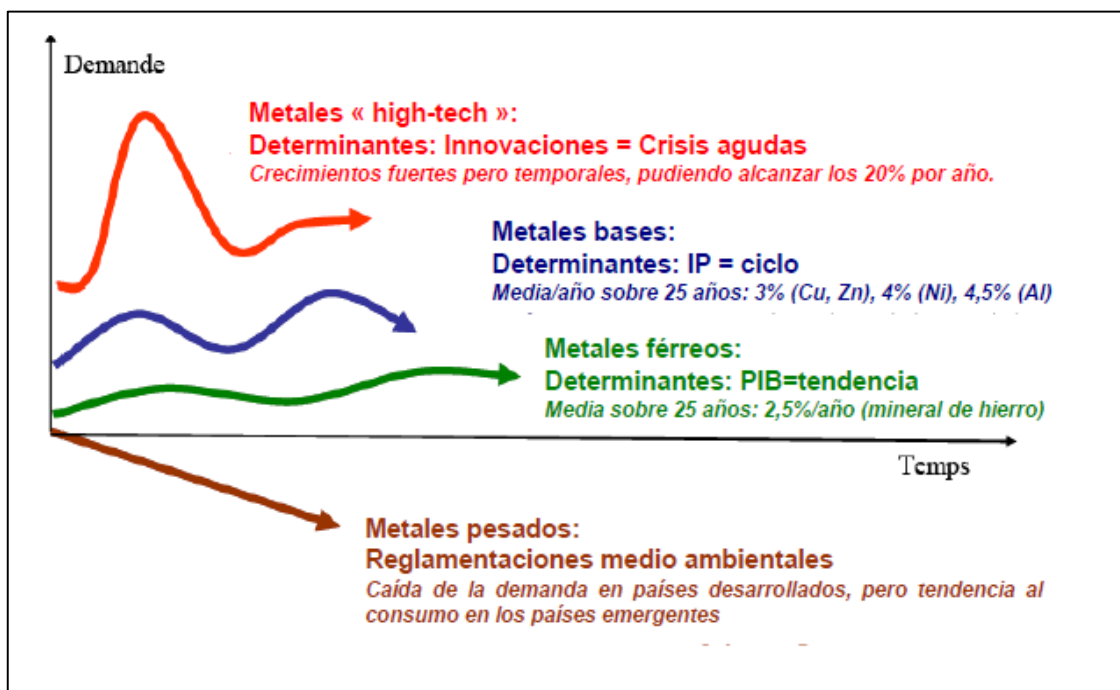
Demande

Metales « high-tech »:
Determinantes: Innovaciones = Crisis agudas
Crecimientos fuertes pero temporales, pudiendo alcanzar los 20% por año.

Metales bases:
Determinantes: IP = ciclo
Media/año sobre 25 años: 3% (Cu, Zn), 4% (Ni), 4,5% (Al)

Metales férreos:
Determinantes: PIB=tendencia
Media sobre 25 años: 2,5%/año (mineral de hierro)

Temps

Metales pesados:
Reglamentaciones medio ambientales
Caída de la demanda en países desarrollados, pero tendencia al consumo en los países emergentes